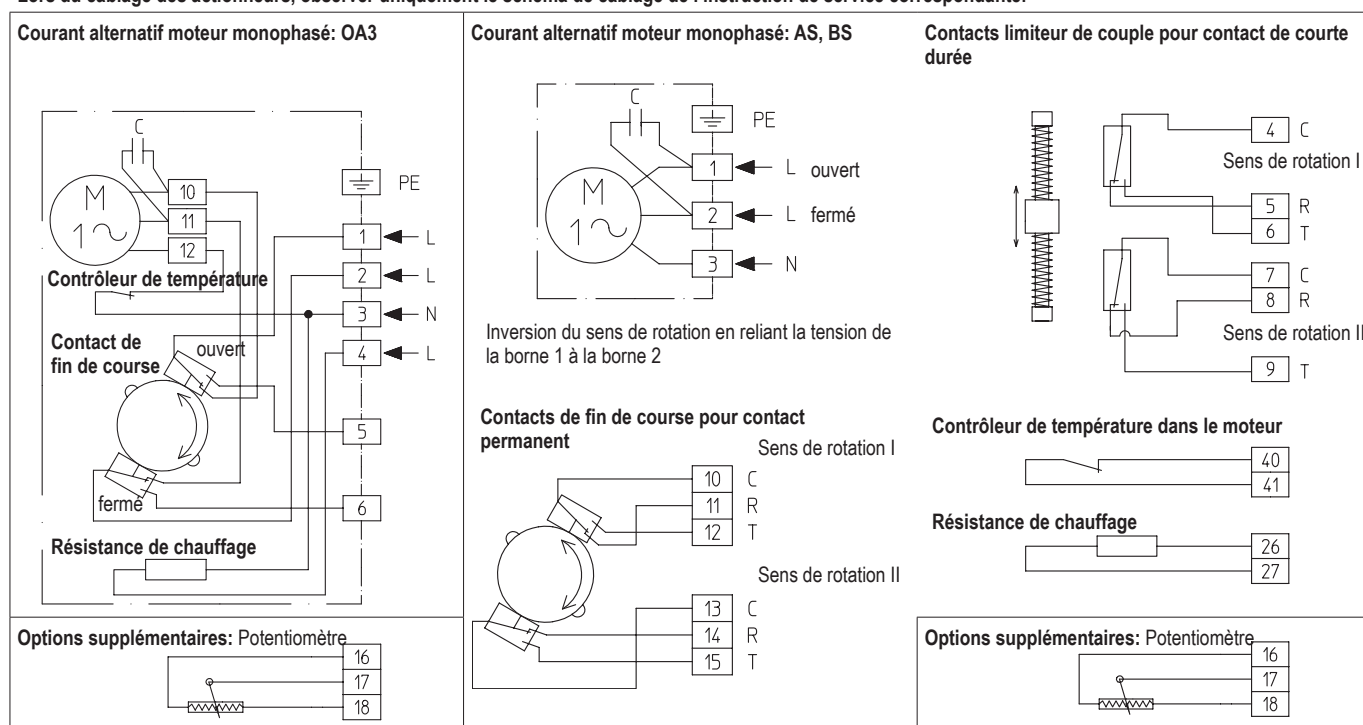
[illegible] uniquement le schéma de câblage de l'instruction de service correspondante.

Courant alternatif moteur monophasé: OA3

C
M
1~
10
11
12
PE
1 L
2 L
3 N
4 L
5
6
Contrôleur de température
Contact de fin de course
ouvert
fermé
Résistance de chauffage

Options supplémentaires: Potentiomètre
16
17
18

Courant alternatif moteur monophasé: AS, BS

C
PE
M
1~
1 L ouvert
2 L fermé
3 N

Inversion du sens de rotation en reliant la tension de la borne 1 à la borne 2

Contacts de fin de course pour contact permanent
Sens de rotation I
10 C
11 R
12 T
Sens de rotation II
13 C
14 R
15 T

Contacts limiteur de couple pour contact de courte durée

4 C
Sens de rotation I
5 R
6 T
7 C
8 R
Sens de rotation II
9 T

Contrôleur de température dans le moteur
40
41

Résistance de chauffage
26
27

Options supplémentaires: Potentiomètre
16
17
18